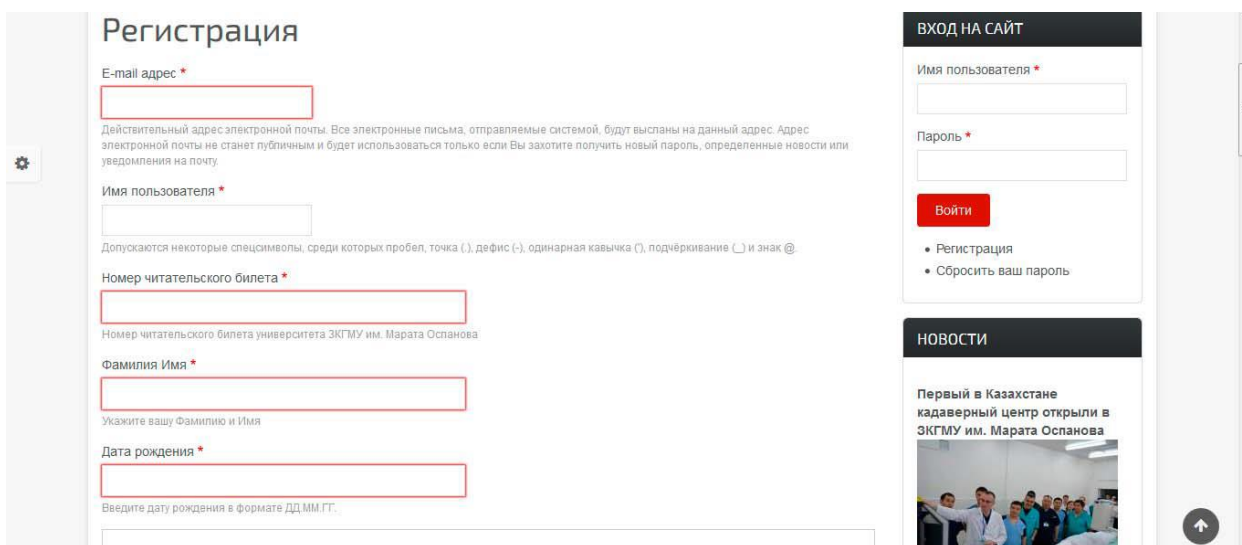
Регистрация

E-mail адрес *

Действительный адрес электронной почты. Все электронные письма, отправляемые системой, будут высланы на данный адрес. Адрес электронной почты не станет публичным и будет использоваться только если Вы захотите получить новый пароль, определенные новости или уведомления на почту.

Имя пользователя *

Допускаются некоторые спецсимволы, среди которых пробел, точка (.), дефис (-), одинарная кавычка ('), подчёркивание (_) и знак @.

Номер читательского билета *

Номер читательского билета университета ЗКГМУ им. Марата Оспанова

Фамилия Имя *

Укажите вашу Фамилию и Имя

Дата рождения *

Введите дату рождения в формате ДД.ММ.ГГ.

ВХОД НА САЙТ

Имя пользователя *

Пароль *

Войти

• Регистрация
• Сбросить ваш пароль

НОВОСТИ

Первый в Казахстане кадаверный центр открыли в ЗКГМУ им. Марата Оспанова